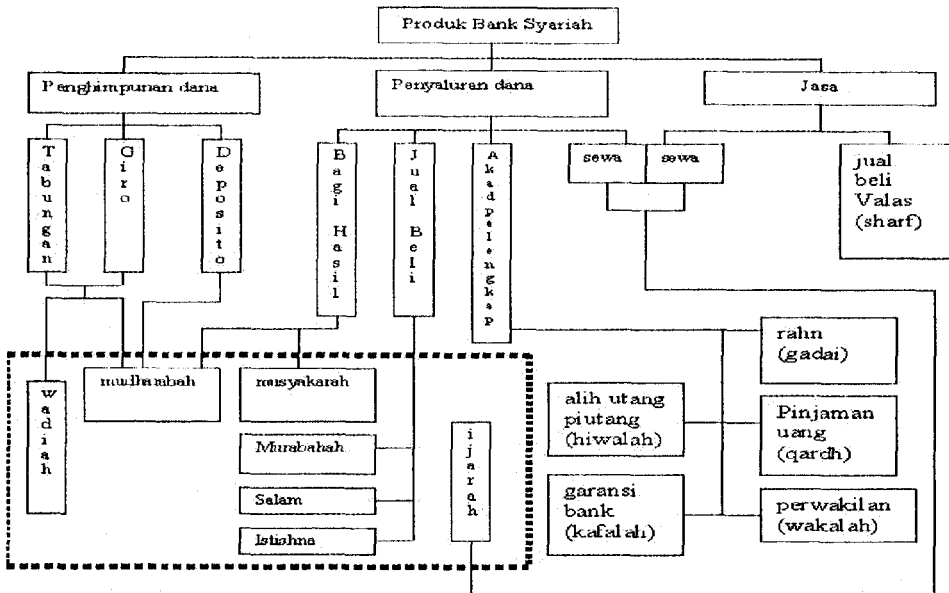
Produk Bank Syariah

Penghimpunan dana

Penyaluran dana

Jasa

Tabungan

Giro

Deposito

Bagi Hasil

Jual Beli

Akad pelengkap

sewa

sewa

jual beli Valas (sharf)

wadiah

mudharabah

musyakarah

Murabahah

Salam

Istishna

ijarah

rahn (gadai)

alih utang piutang (hiwalah)

Pinjaman uang (qardh)

garansi bank (kafalah)

perwakilan (wakalah)